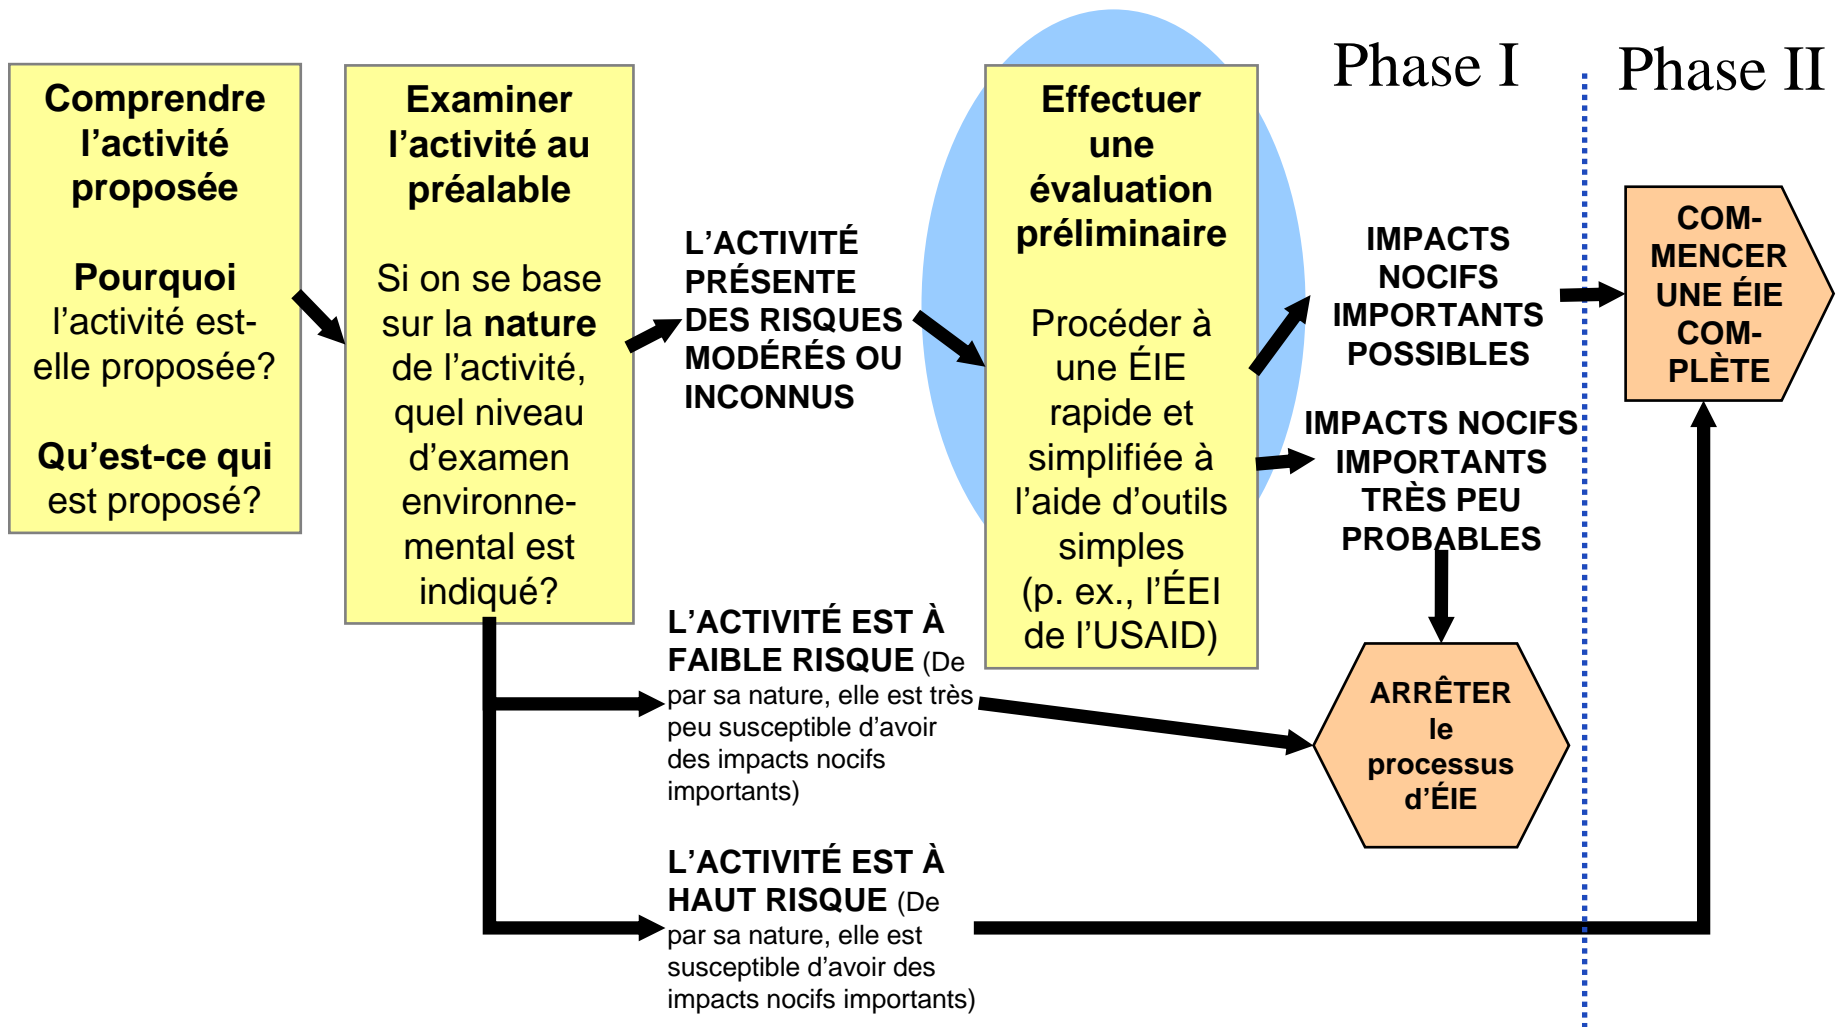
Phase I

Phase II

Comprendre l’activité proposée

Pourquoi l’activité est-elle proposée?

Qu’est-ce qui est proposé?

Examiner l’activité au préalable

Si on se base sur la **nature** de l’activité, quel niveau d’examen environnemental est indiqué?

L’ACTIVITÉ PRÉSENTE DES RISQUES MODÉRÉS OU INCONNUS

Effectuer une évaluation préliminaire

Procéder à une ÉIE rapide et simplifiée à l’aide d’outils simples (p. ex., l’ÉEI de l’USAID)

IMPACTS NOCIFS IMPORTANTS POSSIBLES

COM-MENCER UNE ÉIE COM-PLÈTE

IMPACTS NOCIFS IMPORTANTS TRÈS PEU PROBABLES

L’ACTIVITÉ EST À FAIBLE RISQUE (De par sa nature, elle est très peu susceptible d’avoir des impacts nocifs importants)

ARRÊTER le processus d’ÉIE

L’ACTIVITÉ EST À HAUT RISQUE (De par sa nature, elle est susceptible d’avoir des impacts nocifs importants)